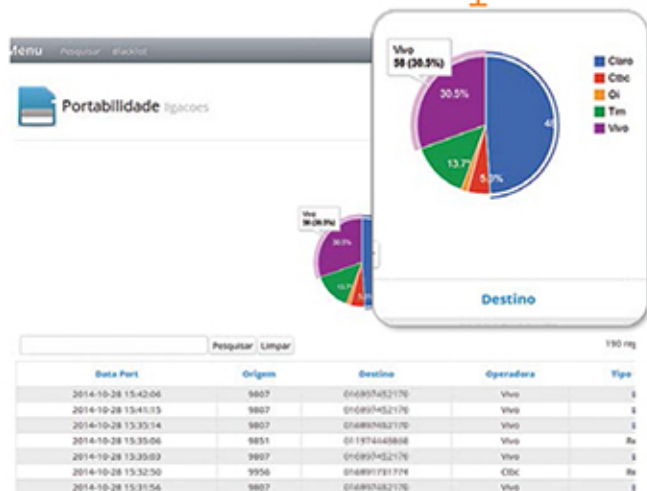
Menu Pesquisar Blacklist

Portabilidade ligacoes

Vivo
58 (30.5%)

30.5%

48

13.7

5.3%

Claro
Ctbc
Oi
Tim
Vivo

Destino

Vivo
58 (30.5%)

30.5%

13.7

5

Pesquisar Limpar

190 reg

| Data Port | Origem | Destino | Operadora | Tipo |
|---|---|---|---|---|
| 2014-10-28 15:42:06 | 9807 | 016897452176 | Vivo | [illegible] |
| 2014-10-28 15:41:15 | 9807 | 016897452176 | Vivo | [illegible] |
| 2014-10-28 15:35:14 | 9807 | 016897452176 | Vivo | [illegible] |
| 2014-10-28 15:35:06 | 9851 | 011974448808 | Vivo | Re |
| 2014-10-28 15:35:03 | 9807 | 016897452176 | Vivo | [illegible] |
| 2014-10-28 15:32:50 | 9956 | 016891781174 | Ctbc | Re |
| 2014-10-28 15:31:56 | 9807 | 016897452176 | Vivo | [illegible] |